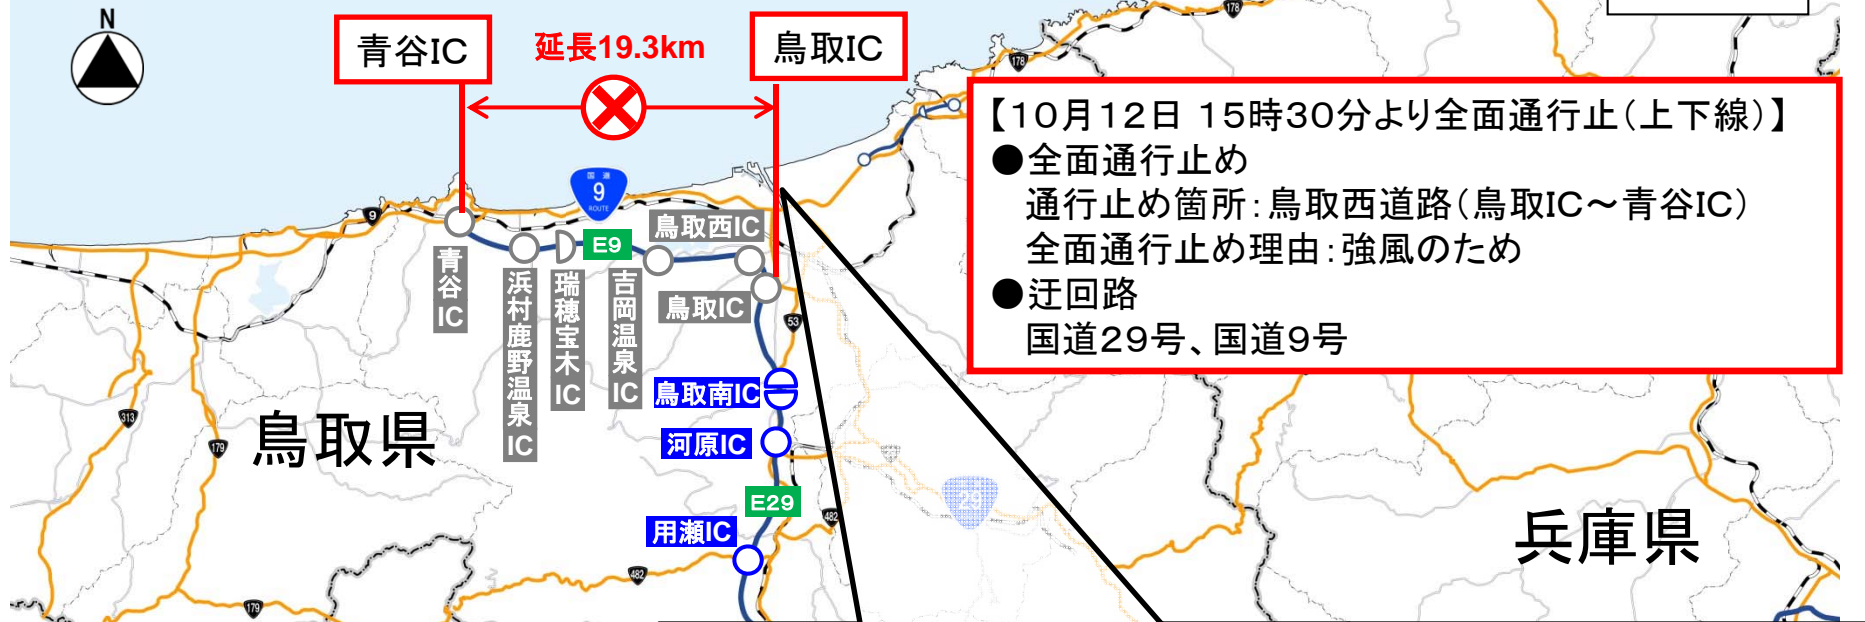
N

青谷IC

延長19.3km

鳥取IC

【10月12日 15時30分より全面通行止(上下線)】
●全面通行止め
通行止め箇所:鳥取西道路(鳥取IC～青谷IC)
全面通行止め理由:強風のため
●迂回路
国道29号、国道9号

9

E9

鳥取西IC

青谷IC

浜村鹿野温泉IC

瑞穂宝木IC

吉岡温泉IC

鳥取IC

鳥取南IC

河原IC

E29

用瀬IC

鳥取県

兵庫県

178

9

53

313

179

482

482

179

29